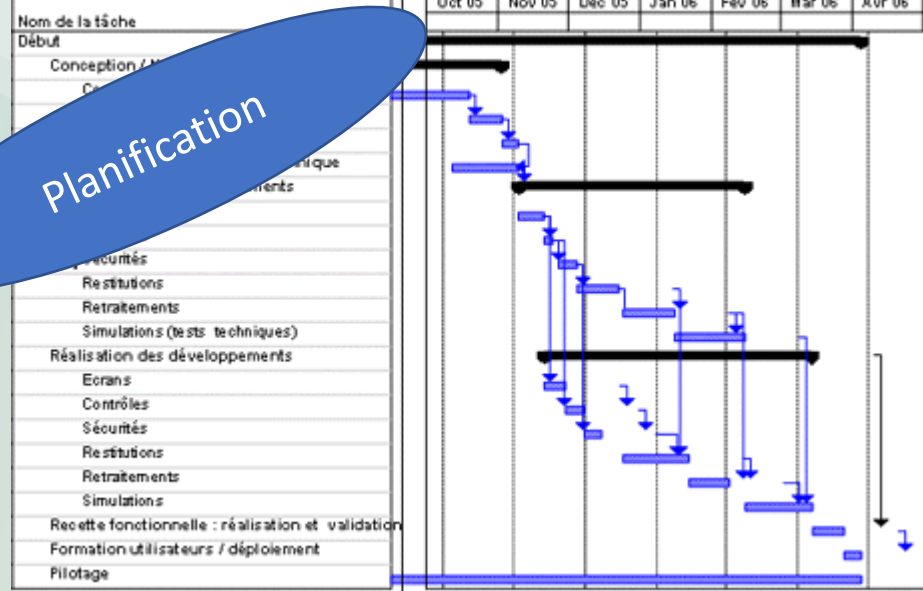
Planification

Nom de la tâche

Oct 05 | Nov 05 | Dec 05 | Jan 06 | Fev 06 | Mar 06 | Avr 06

Début
Conception / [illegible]
Co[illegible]
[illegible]nique
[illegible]rents
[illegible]écurités
Restitutions
Retraitements
Simulations (tests techniques)
Réalisation des développements
Ecrans
Contrôles
Sécurités
Restitutions
Retraitements
Simulations
Recette fonctionnelle : réalisation et validation
Formation utilisateurs / déploiement
Pilotage